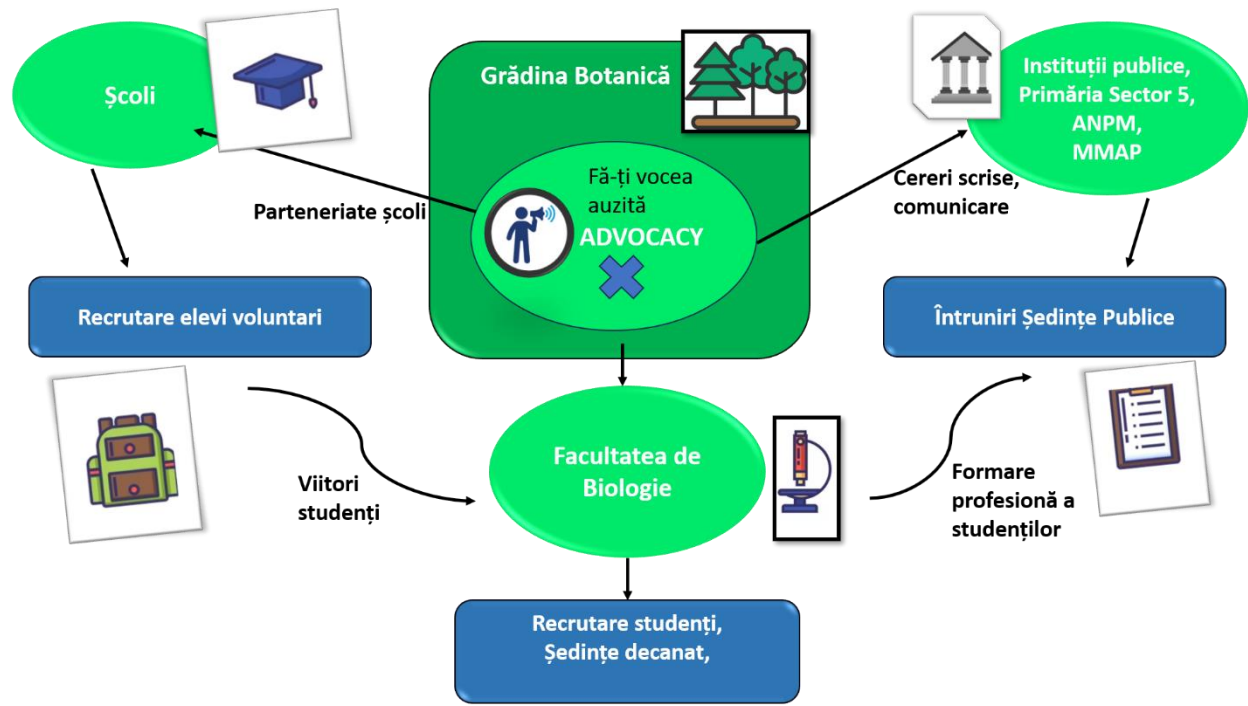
Școli

Grădina Botanică

Instituții publice, Primăria Sector 5, ANPM, MMAP

Fă-ți vocea auzită
ADVOCACY

Parteneriate școli

Cereri scrise, comunicare

Recrutare elevi voluntari

Întruniri Ședințe Publice

Viitori studenți

Facultatea de Biologie

Formare profesionă a studenților

Recrutare studenți, Ședințe decanat,